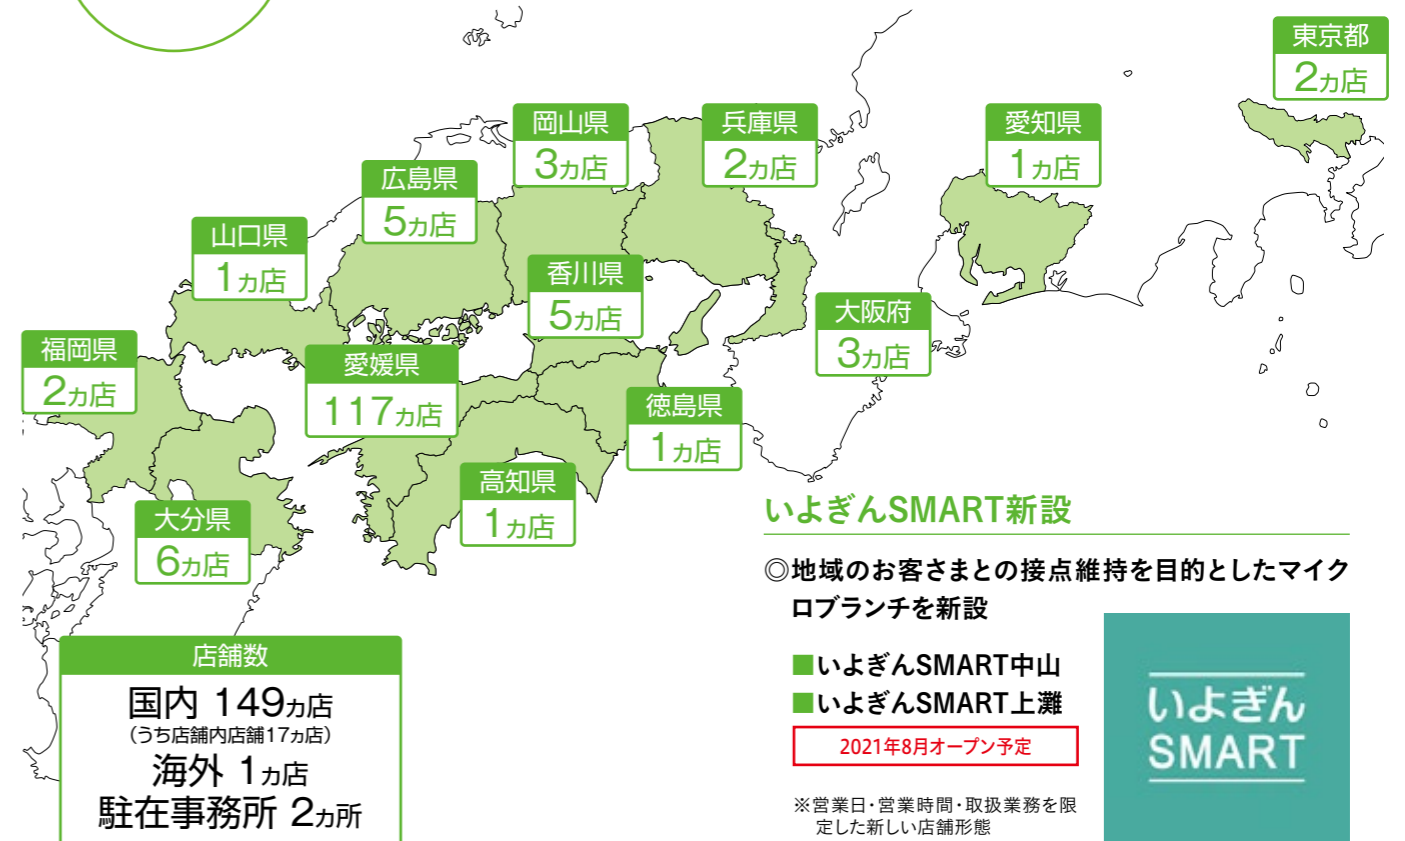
東京都
2ヵ店

岡山県
3ヵ店

兵庫県
2ヵ店

愛知県
1ヵ店

広島県
5ヵ店

山口県
1ヵ店

香川県
5ヵ店

大阪府
3ヵ店

福岡県
2ヵ店

愛媛県
117ヵ店

徳島県
1ヵ店

高知県
1ヵ店

大分県
6ヵ店

店舗数
国内 149ヵ店
（うち店舗内店舗17ヵ店）
海外 1ヵ店
駐在事務所 2ヵ所

いよぎんSMART新設

◎地域のお客さまとの接点維持を目的としたマイクロブランチを新設

■いよぎんSMART中山
■いよぎんSMART上灘
2021年8月オープン予定

※営業日・営業時間・取扱業務を限定した新しい店舗形態

いよぎん
SMART